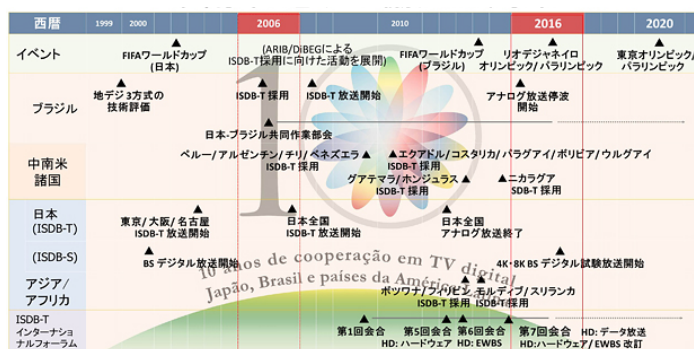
西暦 1999 2000 2006 2010 2016 2020

イベント
FIFAワールドカップ(日本)
(ARIB/DiBEGによるISDB-T採用に向けた活動を展開)
FIFAワールドカップ(ブラジル)
リオデジャネイロオリンピック/パラリンピック
東京オリンピック/パラリンピック

ブラジル
地デジ3方式の技術評価
ISDB-T採用
ISDB-T放送開始
アナログ放送停波開始
日本-ブラジル共同作業部会

中南米諸国
ペルー/アルゼンチン/チリ/ベネズエラ ISDB-T採用
エクアドル/コスタリカ/パラグアイ/ボリビア/ウルグアイ ISDB-T採用
グアテマラ/ホンジュラス ISDB-T採用
ニカラグア SDB-T採用

日本(ISDB-T)
東京/大阪/名古屋 ISDB-T放送開始
日本全国 ISDB-T放送開始
日本全国 アナログ放送終了

(ISDB-S)
BS デジタル放送開始
4K・8K BS デジタル試験放送開始

アジア/アフリカ
ボツワナ/フィリピン/モルディブ/スリランカ ISDB-T採用 ISDB-T採用

ISDB-T インターナショナルフォーラム
第1回会合
第5回会合 HD: ハードウェア
第6回会合 HD: EWBS
第7回会合 HD: ハードウェア/EWBS改訂
HD: データ放送

10 anos de cooperação em TV digital Japão, Brasil e países da América